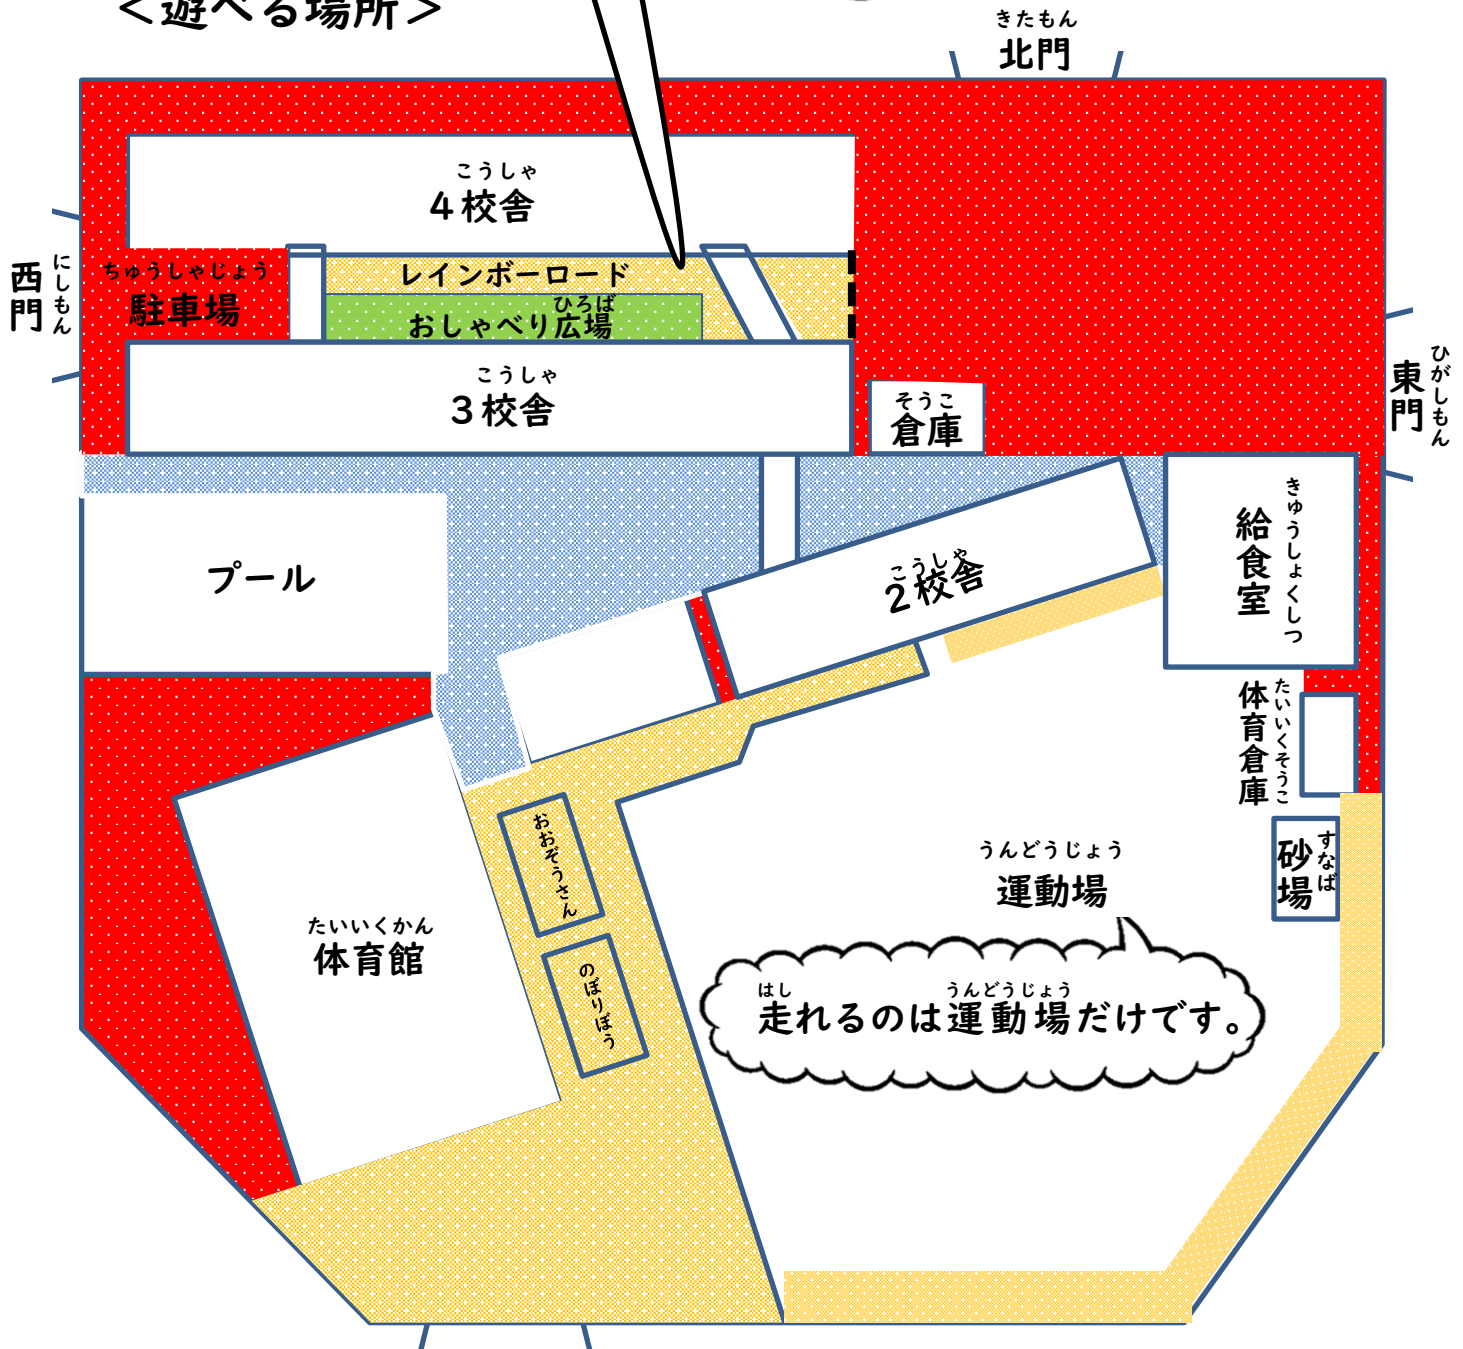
＜遊べる場所＞

きたもん
北門

にしもん
西門

ひがしもん
東門

こうしゃ
4校舎

ちゅうしゃじょう
駐車場

レインボーロード

ひろば
おしゃべり広場

こうしゃ
3校舎

そうこ
倉庫

プール

こうしゃ
2校舎

きゅうしょくしつ
給食室

たいいくそうこ
体育倉庫

すなば
砂場

うんどうじょう
運動場

おおぞうさん

のぼりぼう

たいいくかん
体育館

はし　うんどうじょう
走れるのは運動場だけです。